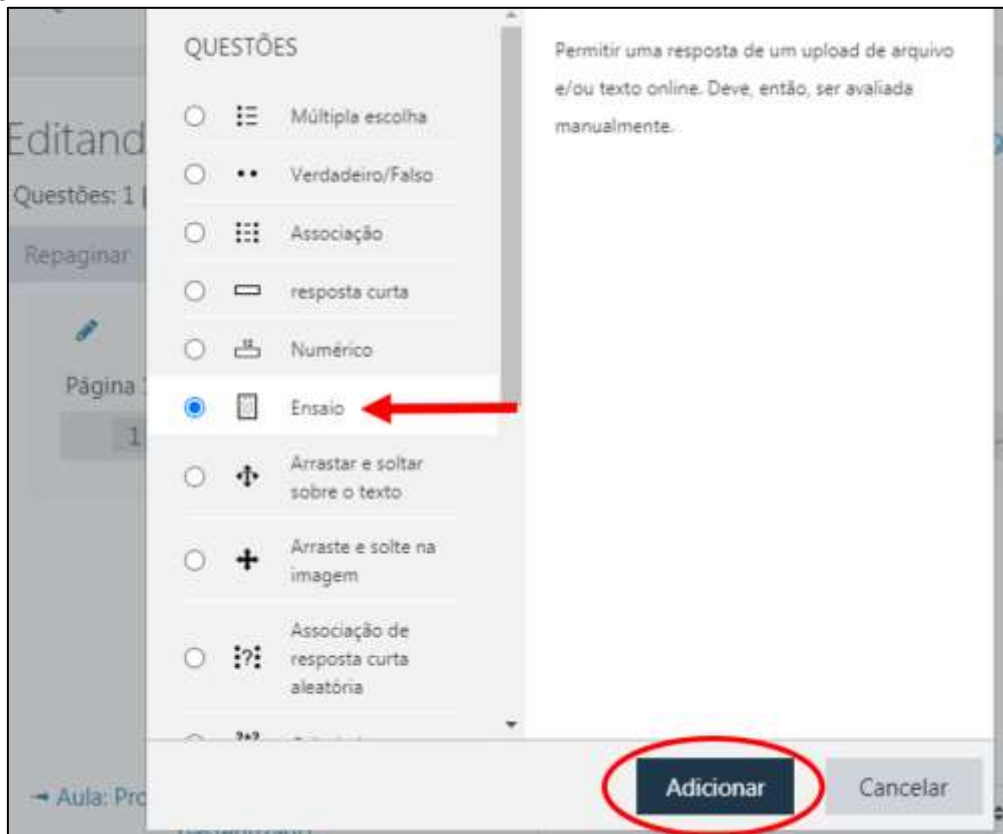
Editand
Questões: 1 |
Repaginar
Página 1
1

QUESTÕES

Múltipla escolha
Verdadeiro/Falso
Associação
resposta curta
Numérico
Ensaio
Arrastar e soltar sobre o texto
Arraste e solte na imagem
Associação de resposta curta aleatória
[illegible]

Permitir uma resposta de um upload de arquivo e/ou texto online. Deve, então, ser avaliada manualmente.

Adicionar
Cancelar

→ Aula: Pro